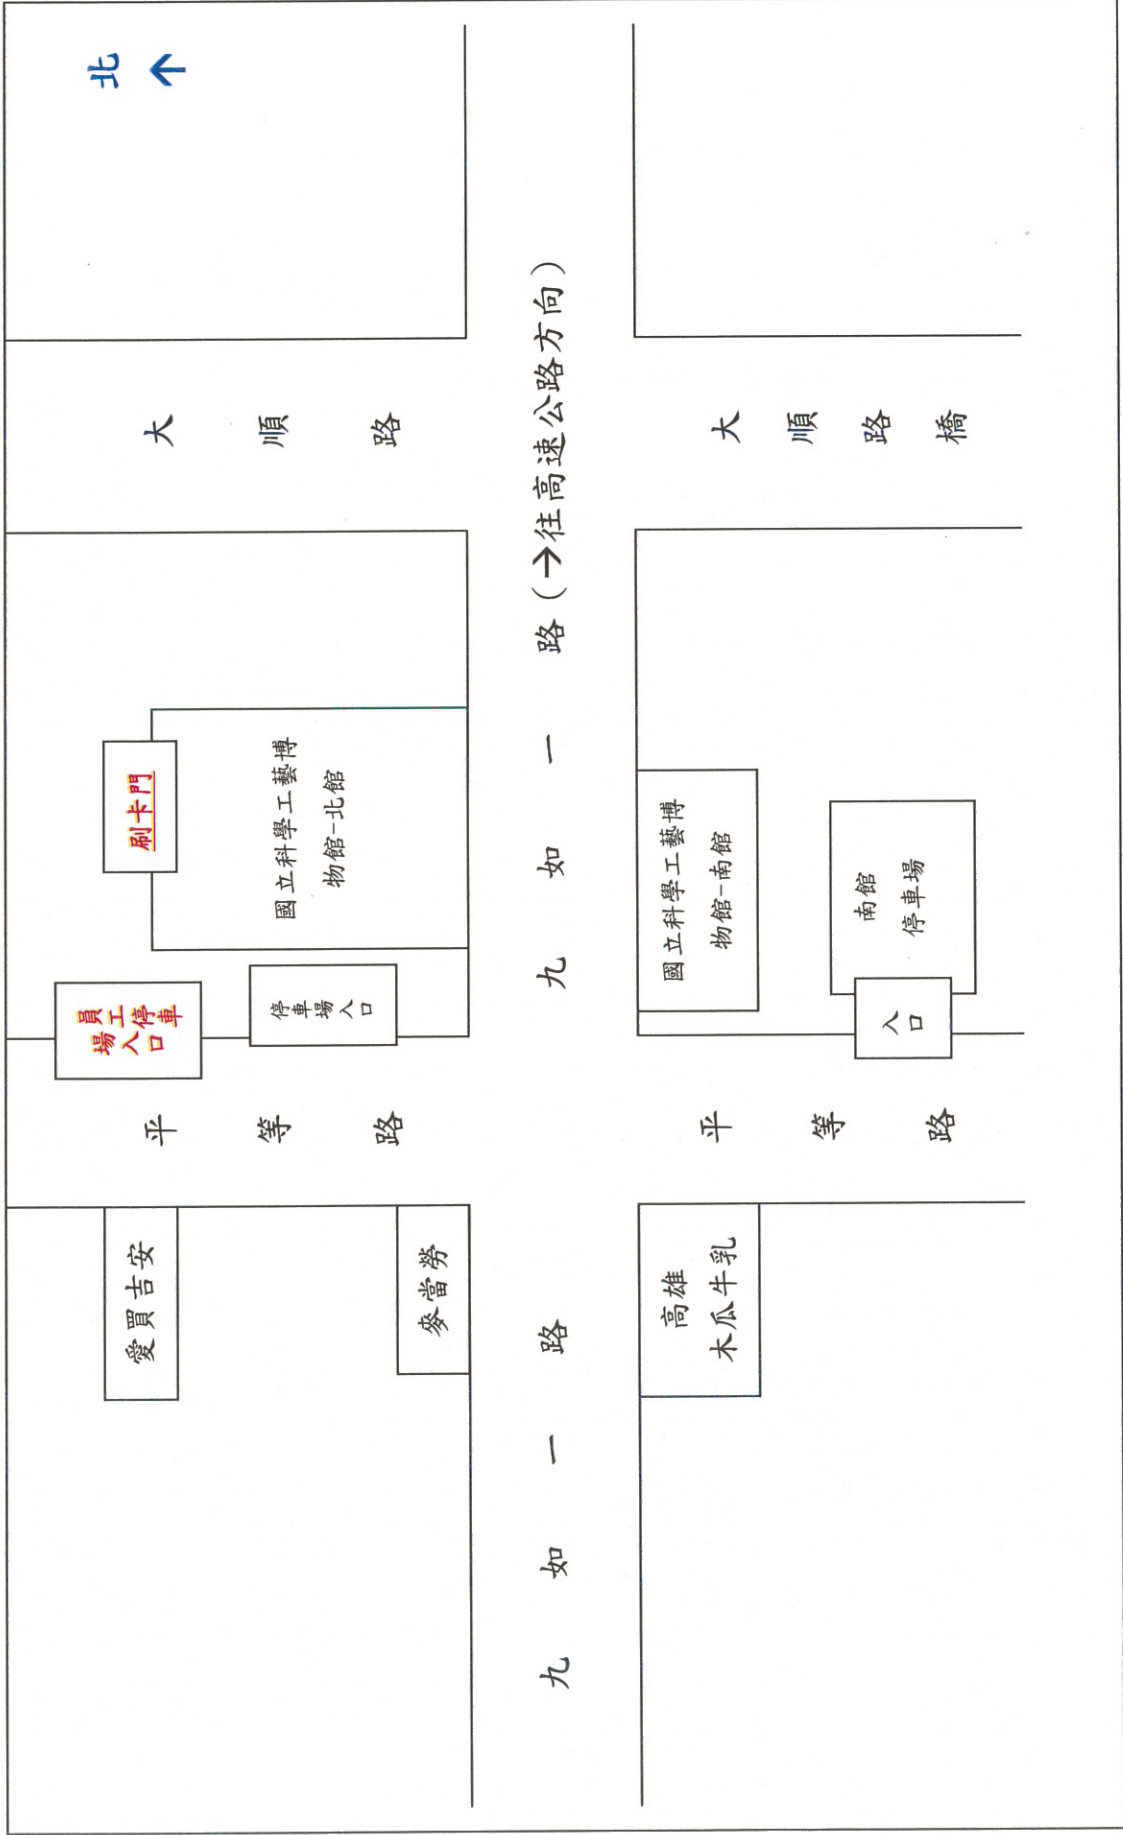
北 ←

大順路

九如一路（→往高速公路方向）

大順路橋

刷卡門

國立科學工藝博物館-北館

員工停車場入口

停車場入口

國立科學工藝博物館-南館

南館停車場

入口

平等路

平等路

愛買吉安

麥當勞

高雄木瓜牛乳

九如一路